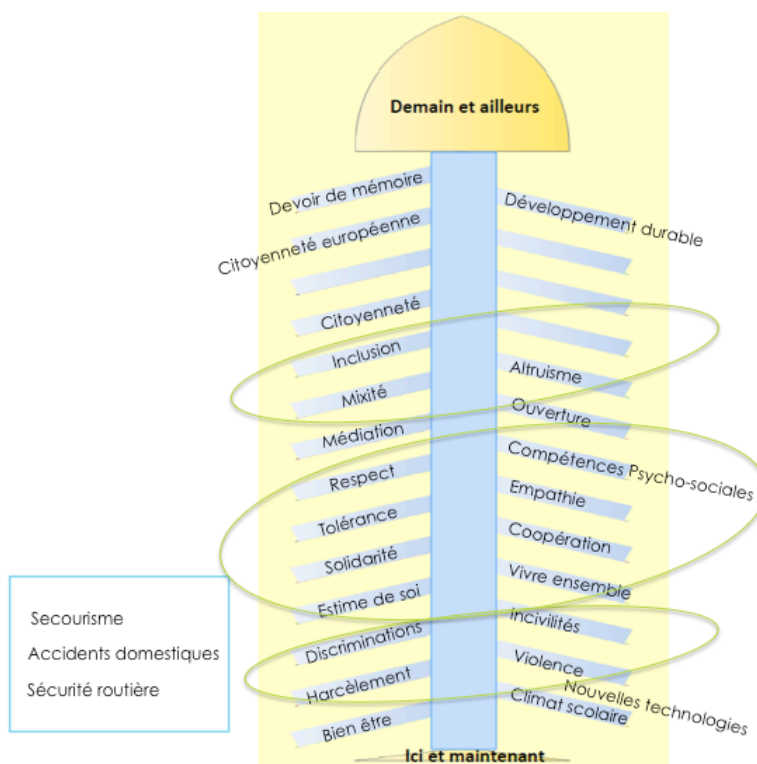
Demain et ailleurs

Devoir de mémoire
Citoyenneté européenne
Citoyenneté
Inclusion
Mixité
Médiation
Respect
Tolérance
Solidarité
Estime de soi
Discriminations
Harcèlement
Bien être

Développement durable
Altruisme
Ouverture
Compétences Psycho-sociales
Empathie
Coopération
Vivre ensemble
incivilités
Violence
Nouvelles technologies
Climat scolaire

Secourisme
Accidents domestiques
Sécurité routière

Ici et maintenant